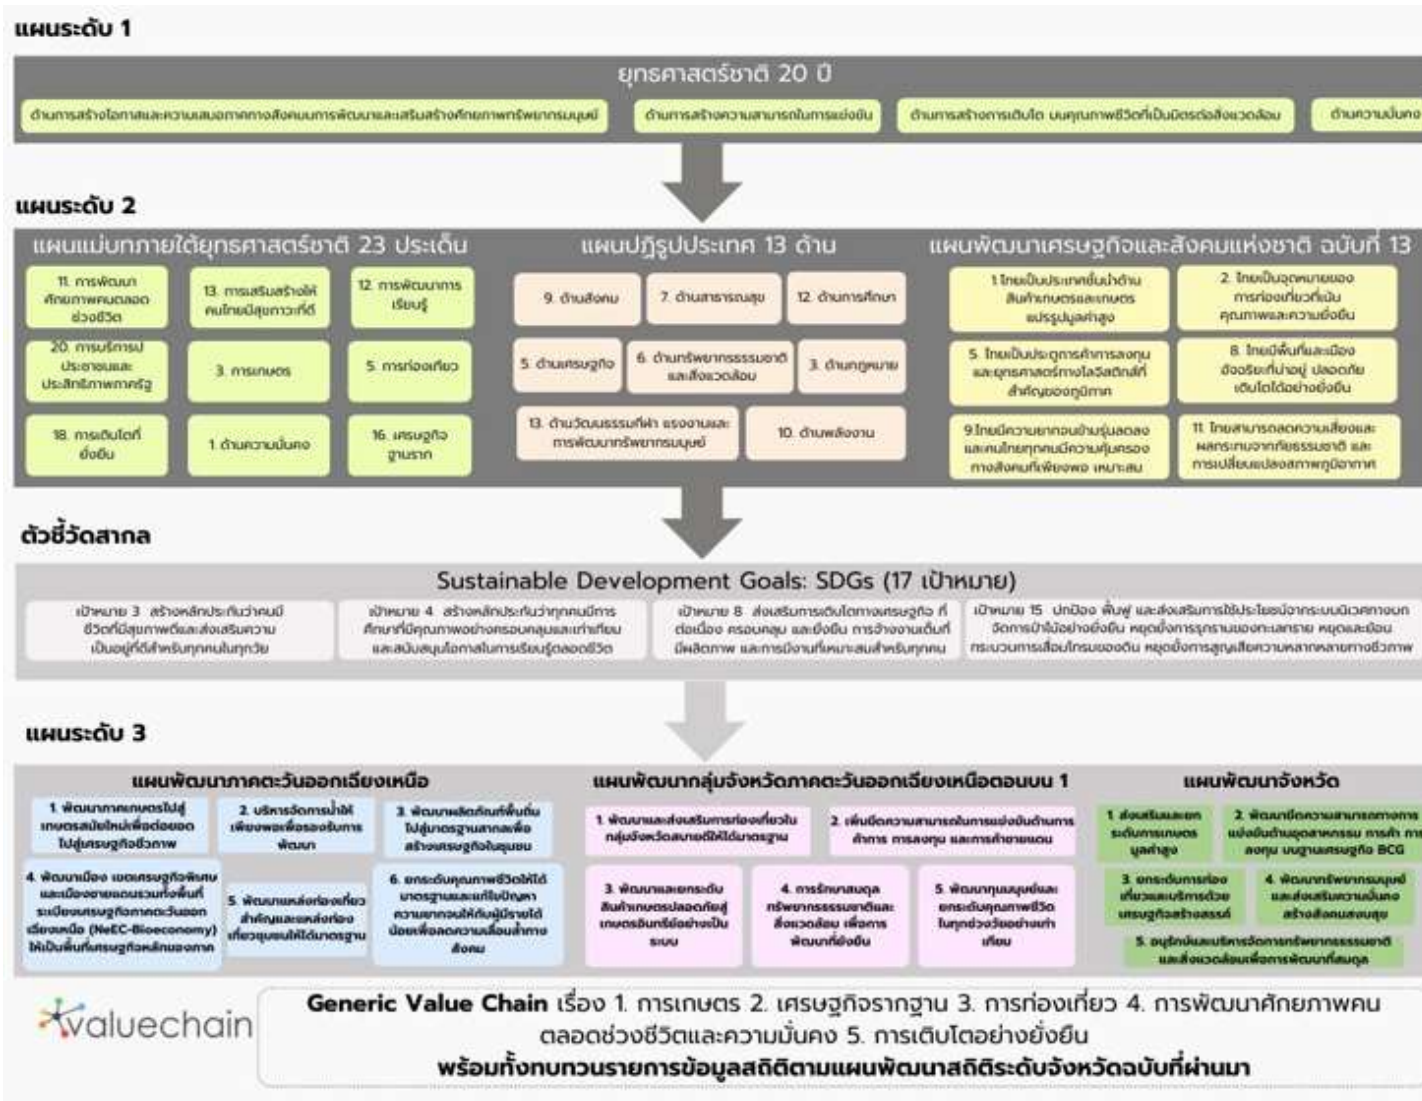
แผนระดับ 1

ยุทธศาสตร์ชาติ 20 ปี

ด้านการสร้างโอกาสและความเสมอภาคทางสังคมการพัฒนาและเสริมสร้างศักยภาพทรัพยากรมนุษย์

ด้านการสร้างความสามารถในการแข่งขัน

ด้านการสร้างการเติบโต บนคุณภาพชีวิตที่เป็นมิตรต่อสิ่งแวดล้อม

ด้านความมั่นคง

แผนระดับ 2

แผนแม่บทภายใต้ยุทธศาสตร์ชาติ 23 ประเด็น

11. การพัฒนาศักยภาพคนตลอดช่วงชีวิต

13. การเสริมสร้างให้คนไทยมีสุขภาวะที่ดี

12. การพัฒนาการเรียนรู้

20. การบริการประชาชนและประสิทธิภาพภาครัฐ

3. การเกษตร

5. การท่องเที่ยว

18. การเติบโตที่ยั่งยืน

1. ด้านความมั่นคง

16. เศรษฐกิจฐานราก

แผนปฏิรูปประเทศ 13 ด้าน

9. ด้านสังคม

7. ด้านสาธารณสุข

12. ด้านการศึกษา

5. ด้านเศรษฐกิจ

6. ด้านทรัพยากรธรรมชาติและสิ่งแวดล้อม

3. ด้านกฎหมาย

13. ด้านวัฒนธรรมกีฬา แรงงานและการพัฒนาทรัพยากรมนุษย์

10. ด้านพลังงาน

แผนพัฒนาเศรษฐกิจและสังคมแห่งชาติ ฉบับที่ 13

1.ไทยเป็นประเทศชั้นนำด้านสินค้าเกษตรและเกษตรแปรรูปมูลค่าสูง

2. ไทยเป็นจุดหมายของการท่องเที่ยวที่เน้นคุณภาพและความยั่งยืน

5. ไทยเป็นประตูการค้าการลงทุนและยุทธศาสตร์ทางโลจิสติกส์ที่สำคัญของภูมิภาค

8. ไทยมีพื้นที่และเมืองอัจฉริยะที่น่าอยู่ ปลอดภัย เติบโตได้อย่างยั่งยืน

9.ไทยมีความยากจนข้ามรุ่นลดลง และคนไทยทุกคนมีความคุ้มครองทางสังคมที่เพียงพอ เหมาะสม

11. ไทยสามารถลดความเสี่ยงและผลกระทบจากภัยธรรมชาติ และการเปลี่ยนแปลงสภาพภูมิอากาศ

ตัวชี้วัดสากล

Sustainable Development Goals: SDGs (17 เป้าหมาย)

เป้าหมาย 3 สร้างหลักประกันว่าคนมีชีวิตที่มีสุขภาพดีและส่งเสริมความเป็นอยู่ที่ดีสำหรับทุกคนในทุกวัย

เป้าหมาย 4 สร้างหลักประกันว่าทุกคนมีการศึกษาที่มีคุณภาพอย่างครอบคลุมและเท่าเทียม และสนับสนุนโอกาสในการเรียนรู้ตลอดชีวิต

เป้าหมาย 8 ส่งเสริมการเติบโตทางเศรษฐกิจ ที่ต่อเนื่อง ครอบคลุม และยั่งยืน การจ้างงานเต็มที่ มีผลิตภาพ และการมีงานที่เหมาะสมสำหรับทุกคน

เป้าหมาย 15 ปกป้อง ฟื้นฟู และส่งเสริมการใช้ประโยชน์จากระบบนิเวศทางบก จัดการป่าไม้อย่างยั่งยืน หยุดยั้งการรุกรานของทะเลทราย หยุดและฟื้นกระบวนการเสื่อมโทรมของดิน หยุดยั้งการสูญเสียความหลากหลายทางชีวภาพ

แผนระดับ 3

แผนพัฒนาภาคตะวันออกเฉียงเหนือ

1. พัฒนาภาคเกษตรไปสู่เกษตรสมัยใหม่เพื่อต่อยอดไปสู่เศรษฐกิจชีวภาพ

2. บริหารจัดการน้ำให้เพียงพอเพื่อรองรับการพัฒนา

3. พัฒนาผลิตภัณฑ์พื้นถิ่นไปสู่มาตรฐานสากลเพื่อสร้างเศรษฐกิจในชุมชน

4. พัฒนาเมือง เขตเศรษฐกิจพิเศษและเมืองชายแดนรวมทั้งพื้นที่ระเบียงเศรษฐกิจภาคตะวันออกเฉียงเหนือ (NeEC-Bioeconomy) ให้เป็นพื้นที่เศรษฐกิจหลักของภาค

5. พัฒนาแหล่งท่องเที่ยวสำคัญและแหล่งท่องเที่ยวชุมชนให้ได้มาตรฐาน

6. ยกระดับคุณภาพชีวิตให้ได้มาตรฐานและแก้ไขปัญหาความยากจนให้กับผู้มีรายได้น้อยเพื่อลดความเหลื่อมล้ำทางสังคม

แผนพัฒนากลุ่มจังหวัดภาคตะวันออกเฉียงเหนือตอนบน 1

1. พัฒนาและส่งเสริมการท่องเที่ยวในกลุ่มจังหวัดสนามบินให้ได้มาตรฐาน

2. เพิ่มขีดความสามารถในการแข่งขันด้านการค้าการ การลงทุน และการค้าชายแดน

3. พัฒนาและยกระดับสินค้าเกษตรปลอดภัยสู่เกษตรอินทรีย์อย่างเป็นระบบ

4. การรักษาสมดุลทรัพยากรธรรมชาติและสิ่งแวดล้อม เพื่อการพัฒนาที่ยั่งยืน

5. พัฒนาทุนมนุษย์และยกระดับคุณภาพชีวิตในทุกช่วงวัยอย่างเท่าเทียม

แผนพัฒนาจังหวัด

1. ส่งเสริมและยกระดับการเกษตรมูลค่าสูง

2. พัฒนาขีดความสามารถทางการแข่งขันด้านอุตสาหกรรม การค้า การลงทุน บนฐานเศรษฐกิจ BCG

3. ยกระดับการท่องเที่ยวและบริการด้วยเศรษฐกิจสร้างสรรค์

4. พัฒนาทรัพยากรมนุษย์และส่งเสริมความมั่นคง สร้างสังคมสงบสุข

5. อนุรักษ์และบริหารจัดการทรัพยากรธรรมชาติและสิ่งแวดล้อมเพื่อการพัฒนาที่สมดุล

valuechain

Generic Value Chain เรื่อง 1. การเกษตร 2. เศรษฐกิจรากฐาน 3. การท่องเที่ยว 4. การพัฒนาศักยภาพคนตลอดช่วงชีวิตและความมั่นคง 5. การเติบโตอย่างยั่งยืน

พร้อมทั้งทบทวนรายการข้อมูลสถิติตามแผนพัฒนาสถิติระดับจังหวัดฉบับที่ผ่านมา